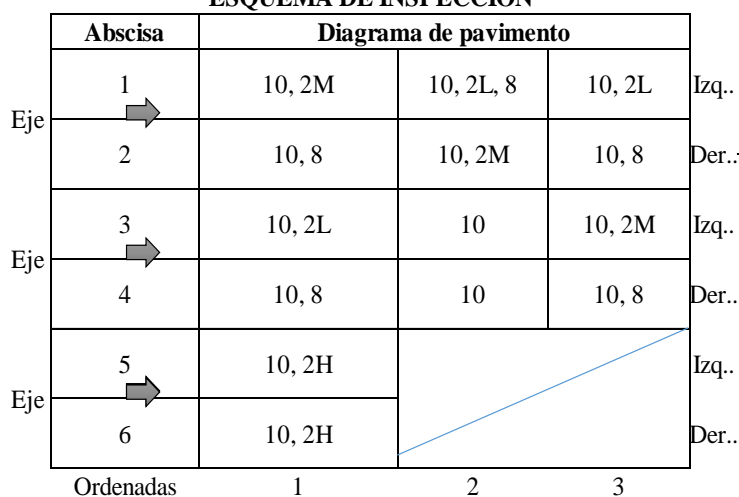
ESQUEMA DE INSPECCIÓN

| Abscisa | Diagrama de pavimento | | | |
|---|---|---|---|---|
| 1 | 10, 2M | 10, 2L, 8 | 10, 2L | Izq.. |
| 2 | 10, 8 | 10, 2M | 10, 8 | Der.. |
| 3 | 10, 2L | 10 | 10, 2M | Izq.. |
| 4 | 10, 8 | 10 | 10, 8 | Der.. |
| 5 | 10, 2H | | | Izq.. |
| 6 | 10, 2H | | | Der.. |
| Ordenadas | 1 | 2 | 3 | |

Eje
Eje
Eje